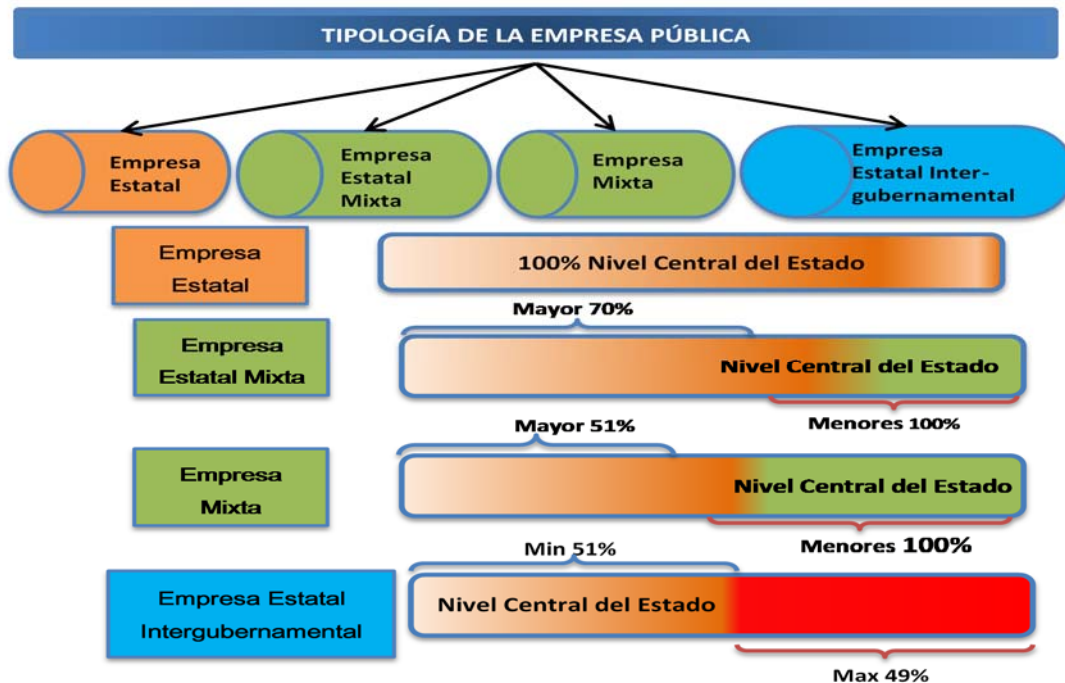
TIPOLOGÍA DE LA EMPRESA PÚBLICA

Empresa Estatal

Empresa Estatal Mixta

Empresa Mixta

Empresa Estatal Intergubernamental

Empresa Estatal

100% Nivel Central del Estado

Mayor 70%

Empresa Estatal Mixta

Nivel Central del Estado

Menores 100%

Mayor 51%

Empresa Mixta

Nivel Central del Estado

Menores 100%

Min 51%

Empresa Estatal Intergubernamental

Nivel Central del Estado

Max 49%